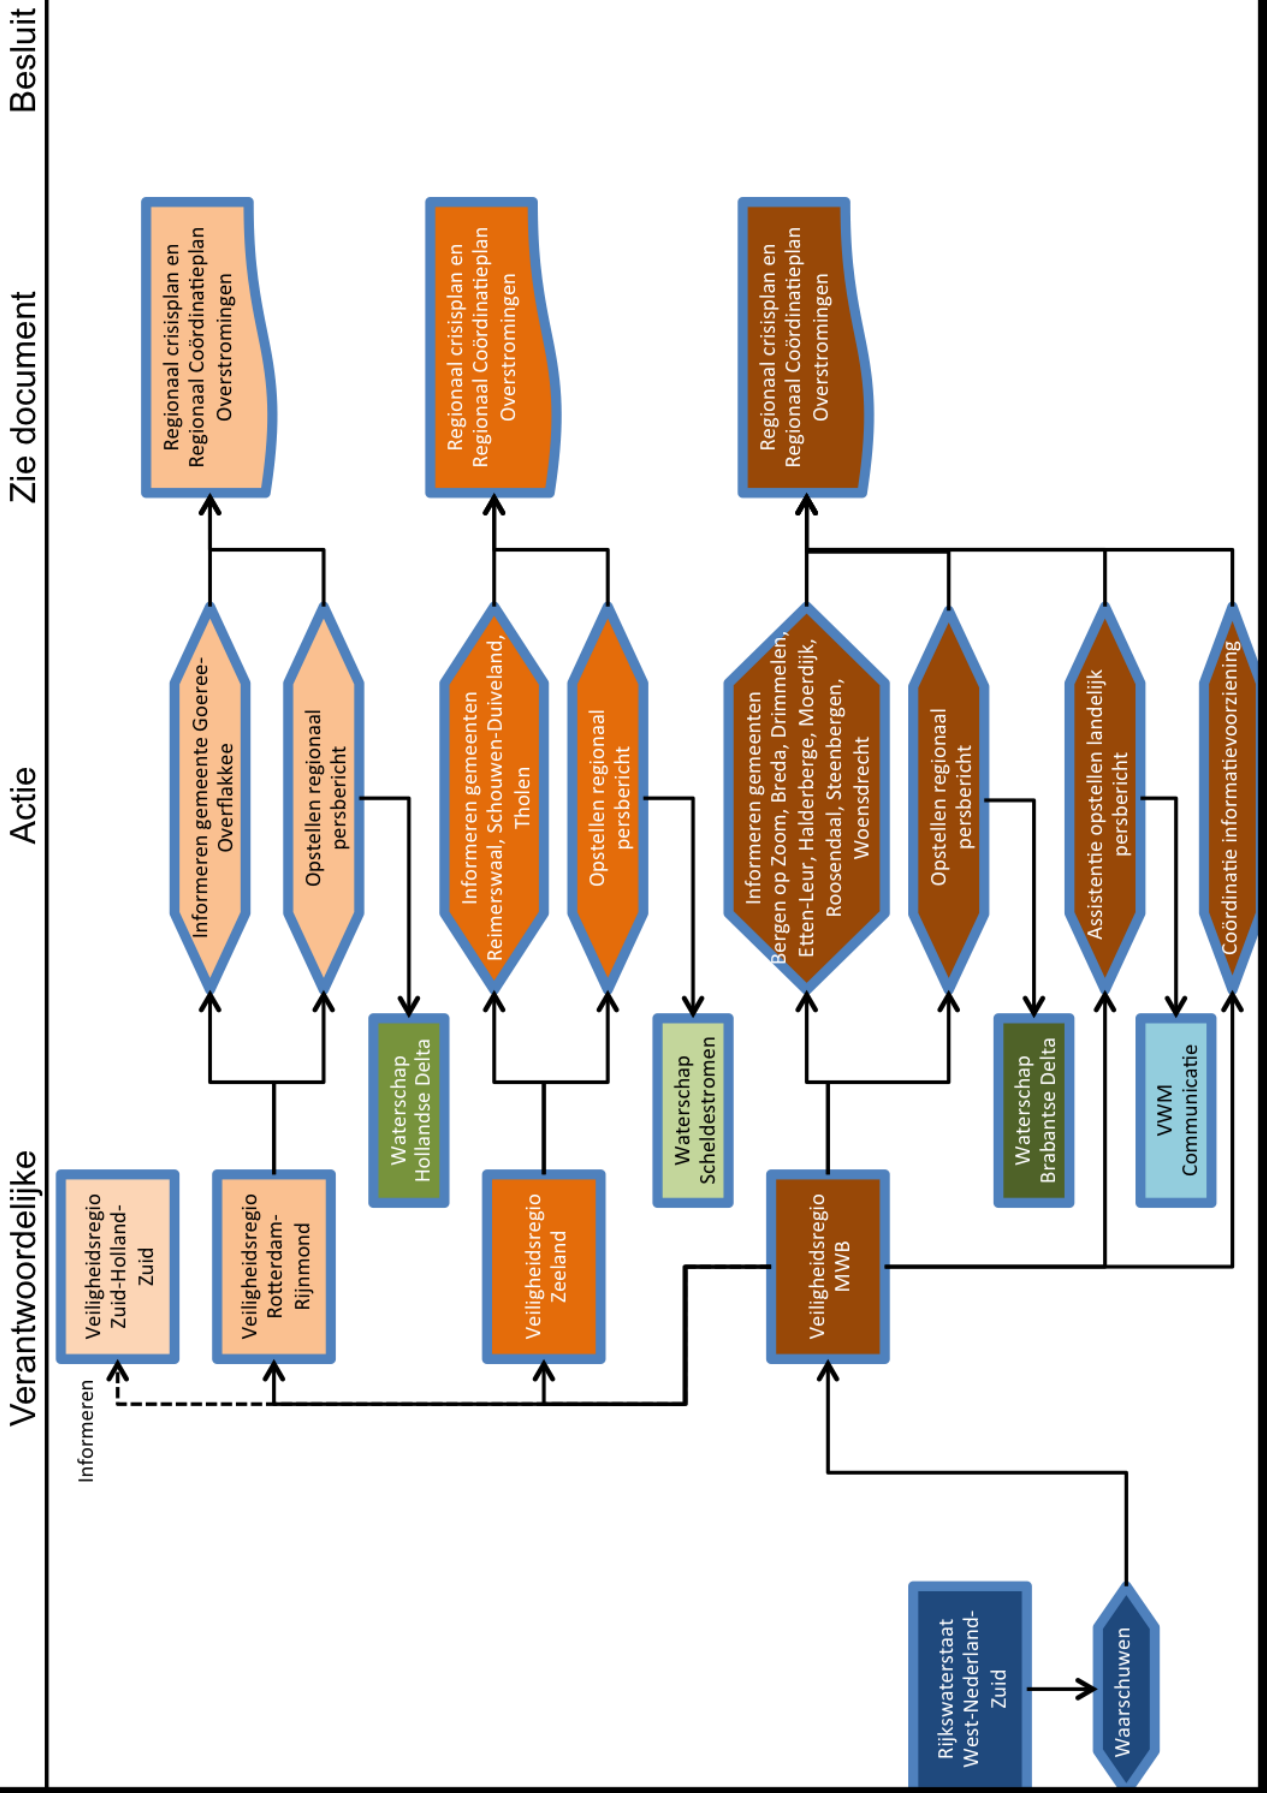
Verantwoordelijke

Actie

Zie document

Besluit

Rijkswaterstaat West-Nederland-Zuid

Warschuwen

Veiligheidsregio MWB

Informeren

Veiligheidsregio Zuid-Holland-Zuid

Veiligheidsregio Rotterdam-Rijnmond

Veiligheidsregio Zeeland

Waterschap Hollandse Delta

Waterschap Scheldestromen

Waterschap Brabantse Delta

VWM Communicatie

Informeren gemeente Goeree-Overflakkee

Opstellen regionaal persbericht

Informeren gemeenten Reimerswaal, Schouwen-Duiveland, Tholen

Opstellen regionaal persbericht

Informeren gemeenten Bergen op Zoom, Breda, Drimmelen, Etten-Leur, Halderberge, Moerdijk, Roosendaal, Steenbergen, Woensdrecht

Opstellen regionaal persbericht

Assistentie opstellen landelijk persbericht

Coördinatie informatievoorziening

Regionaal crisisplan en Regionaal Coördinatieplan Overstromingen

Regionaal crisisplan en Regionaal Coördinatieplan Overstromingen

Regionaal crisisplan en Regionaal Coördinatieplan Overstromingen